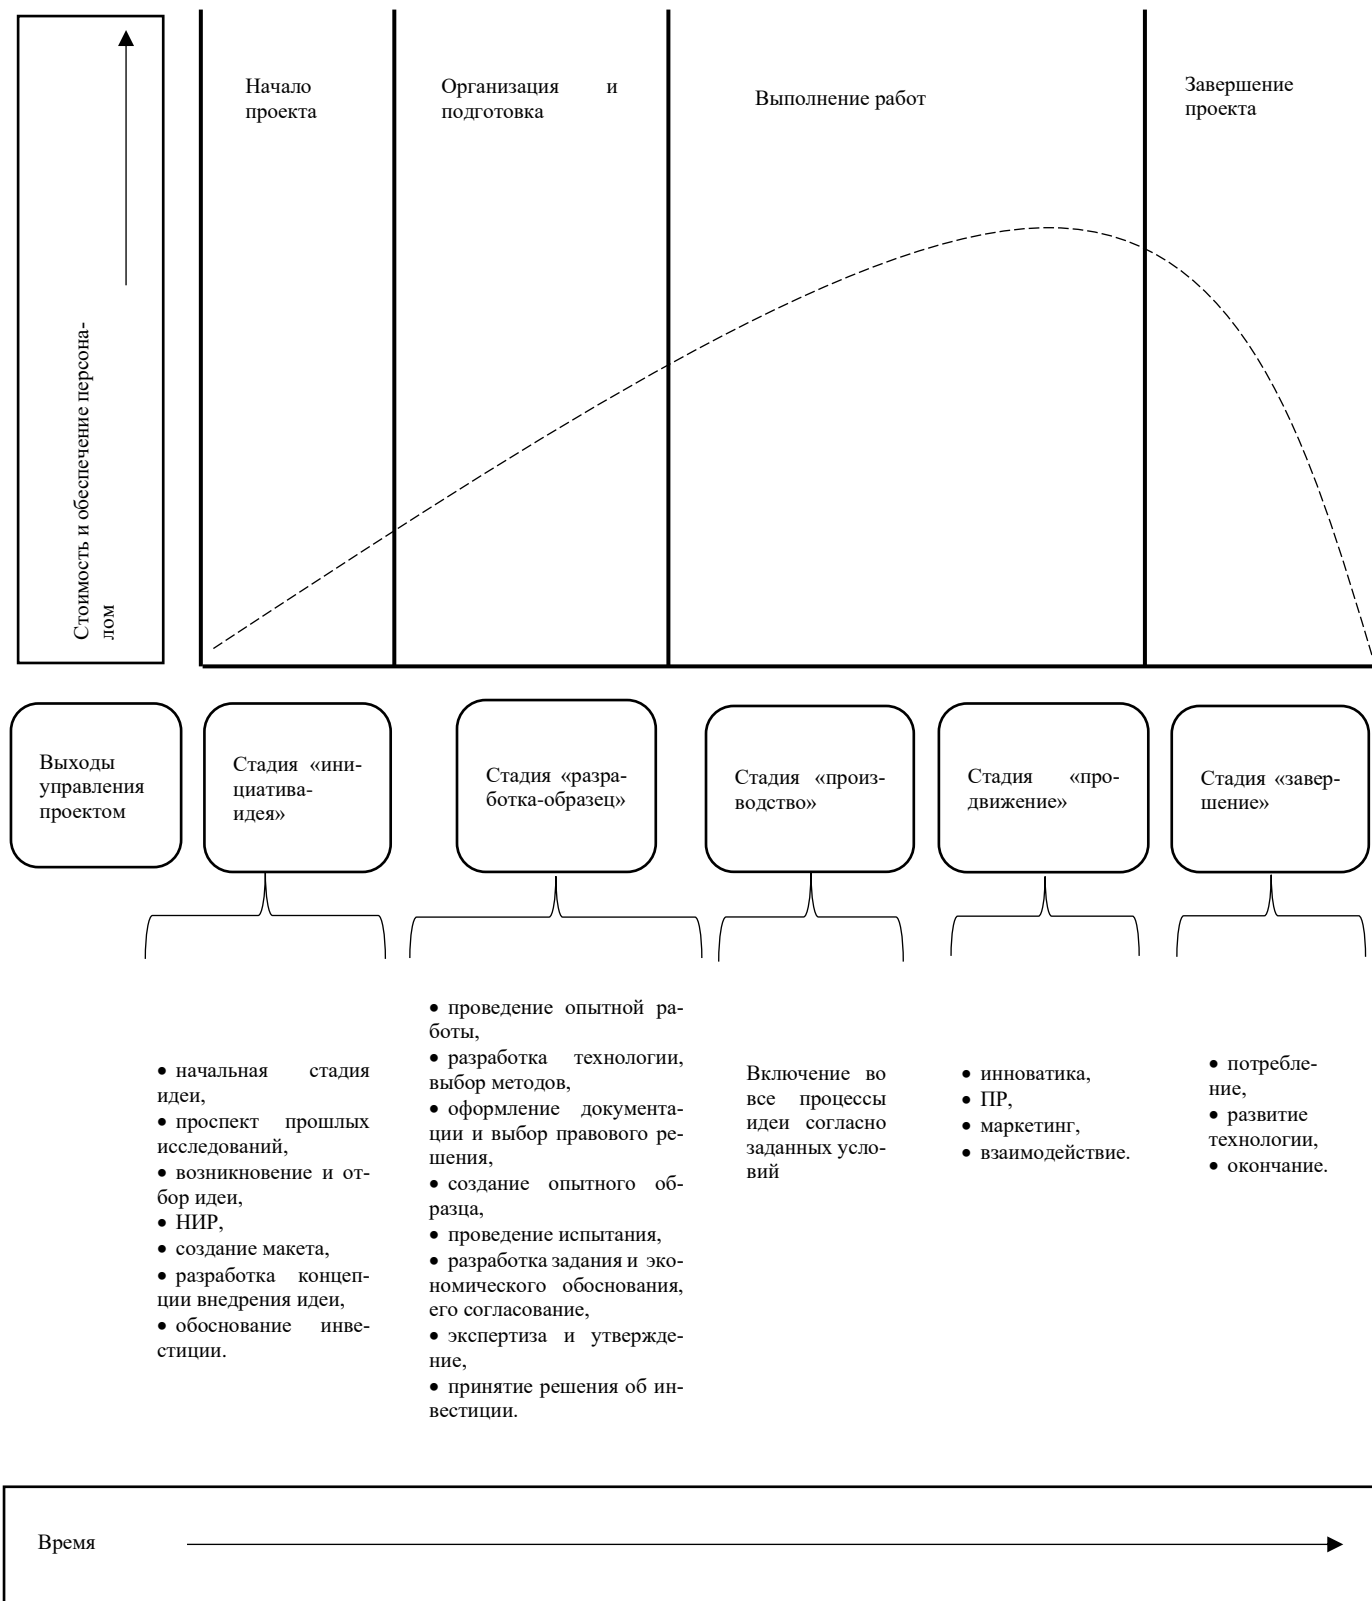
Стоимость и обеспечение персоналом

Начало проекта

Организация и подготовка

Выполнение работ

Завершение проекта

Выходы управления проектом

Стадия «инициатива-идея»

Стадия «разработка-образец»

Стадия «производство»

Стадия «продвижение»

Стадия «завершение»

• начальная стадия идеи,
• проспект прошлых исследований,
• возникновение и отбор идеи,
• НИР,
• создание макета,
• разработка концепции внедрения идеи,
• обоснование инвестиции.

• проведение опытной работы,
• разработка технологии, выбор методов,
• оформление документации и выбор правового решения,
• создание опытного образца,
• проведение испытания,
• разработка задания и экономического обоснования, его согласование,
• экспертиза и утверждение,
• принятие решения об инвестиции.

Включение во все процессы идеи согласно заданных условий

• инноватика,
• ПР,
• маркетинг,
• взаимодействие.

• потребление,
• развитие технологии,
• окончание.

Время